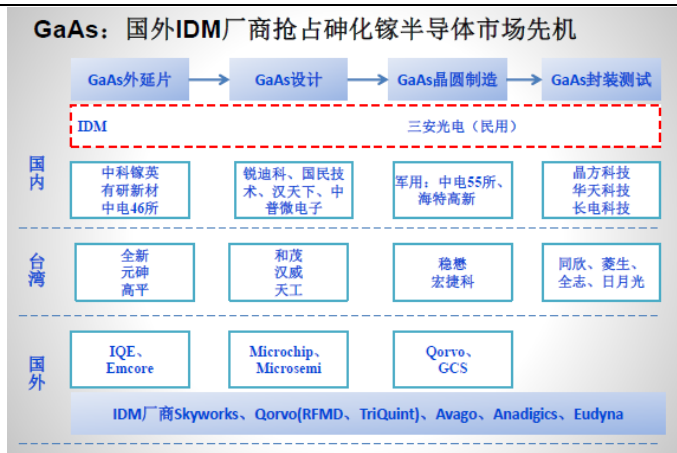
GaAs：国外IDM厂商抢占砷化镓半导体市场先机

GaAs外延片 → GaAs设计 → GaAs晶圆制造 → GaAs封装测试

IDM 三安光电（民用）

国内

中科镓英
有研新材
中电46所

锐迪科、国民技术、汉天下、中普微电子

军用：中电55所、海特高新

晶方科技
华天科技
长电科技

台湾

全新
元砷
高平

和茂
汉威
天工

稳懋
宏捷科

同欣、菱生、全志、日月光

国外

IQE、
Emcore

Microchip、
Microsemi

Qorvo、
GCS

IDM厂商Skyworks、Qorvo(RFMD、TriQuint)、Avago、Anadigics、Eudyna